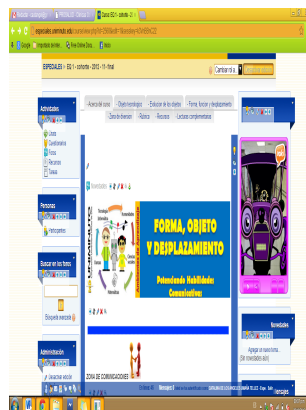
Google   Importado desde   Free Hotmail   Inicio

ESPECIALES ▸ EG 1 - cohorte - 2012 - 11 - final

Cambiar la

Actividades

Foros
Cuestionarios
Tareas
Recursos
Tareas

Personas

Participantes

Buscar en los foros

Búsqueda avanzada

Administración

Acerca del curso | Objeto tecnológico | Evolución de los objetos | Forma, función y desplazamiento
Zona de diversión | Rúbrica | Recursos | Lecturas complementarias

FORMA, OBJETO Y DESPLAZAMIENTO

Potenciando Habilidades Comunicativas

ZONA DE COMUNICACIONES

Novedades

Agregar un nuevo tema
(Sin novedades aún)